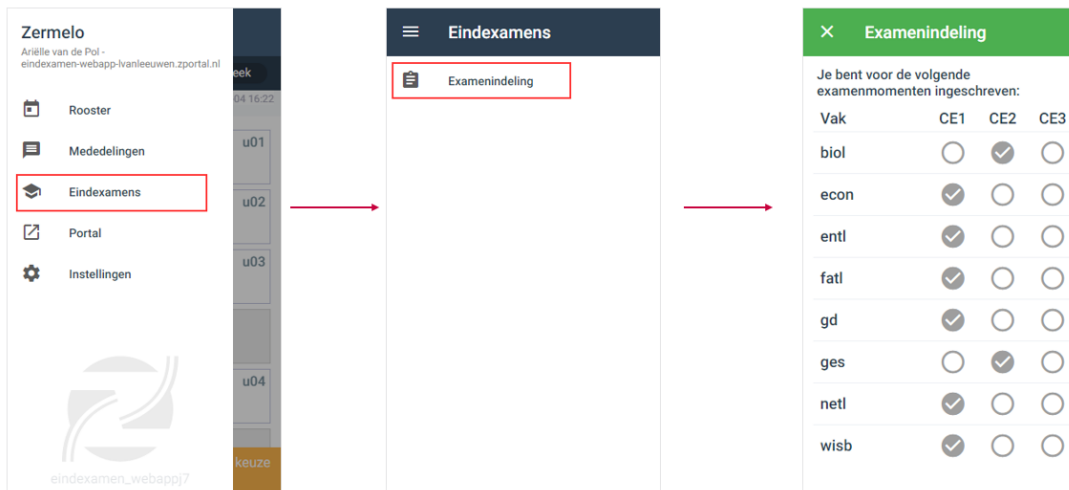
Zermelo
Ariëlle van de Pol - eindexamen-webapp-lvanleeuwen.zportal.nl

Rooster
Mededelingen
Eindexamens
Portal
Instellingen

eek
04 16:22
u01
u02
u03
u04
keuze

eindexamen_webappj7

Eindexamens

Examenindeling

Examenindeling

Je bent voor de volgende examenmomenten ingeschreven:

| Vak | CE1 | CE2 | CE3 |
|---|---|---|---|
| biol | ○ | ✓ | ○ |
| econ | ✓ | ○ | ○ |
| entl | ✓ | ○ | ○ |
| fatl | ✓ | ○ | ○ |
| gd | ✓ | ○ | ○ |
| ges | ○ | ✓ | ○ |
| netl | ✓ | ○ | ○ |
| wisb | ✓ | ○ | ○ |